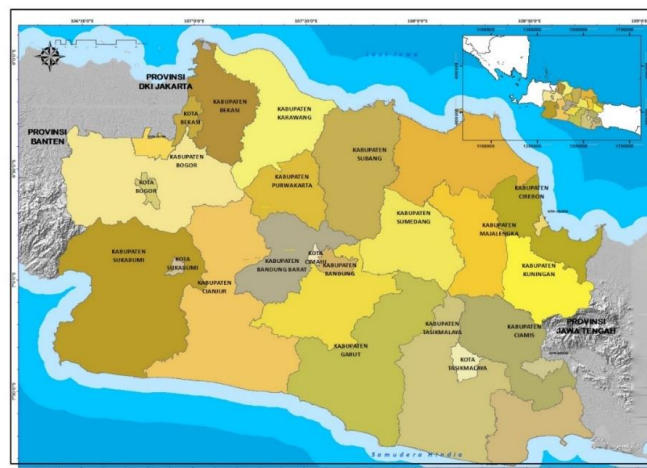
PROVINSI DKI JAKARTA

PROVINSI BANTEN

KABUPATEN BEKASI

KOTA BEKASI

KABUPATEN KARAWANG

KABUPATEN BOGOR

KOTA BOGOR

KABUPATEN SUBANG

KABUPATEN PURWAKARTA

KABUPATEN CIREBON

KABUPATEN SUMEDANG

KABUPATEN MAJALENGKA

KABUPATEN SUKABUMI

KOTA SUKABUMI

KABUPATEN BANDUNG BARAT

KOTA CIMAHI

KABUPATEN BANDUNG

KABUPATEN CIANJUR

KABUPATEN KUNINGAN

PROVINSI JAWA TENGAH

KABUPATEN GARUT

KABUPATEN TASIKMALAYA

KOTA TASIKMALAYA

KABUPATEN CIAMIS

Laut Jawa

Samudera Hindia